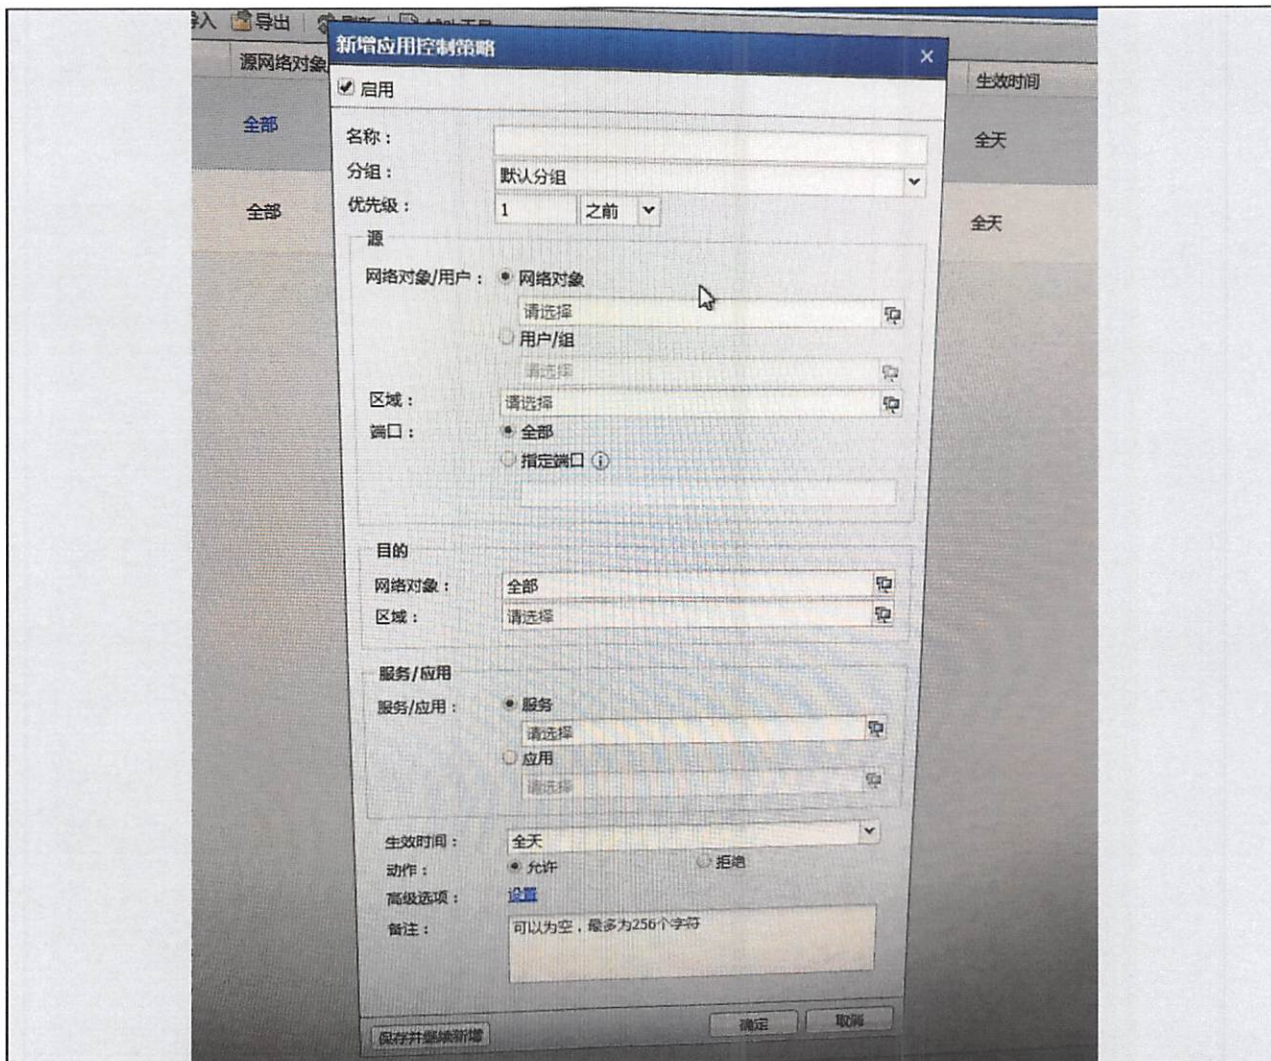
导入 导出 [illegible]

源网络对象

全部

全部

生效时间

全天

全天

新增应用控制策略 ×

启用

名称：

分组： 默认分组

优先级： 1 之前

源

网络对象/用户： 网络对象

请选择

用户/组

请选择

区域： 请选择

端口： 全部

指定端口

目的

网络对象： 全部

区域： 请选择

服务/应用

服务/应用： 服务

请选择

应用

请选择

生效时间： 全天

动作： 允许 拒绝

高级选项： 设置

备注： 可以为空，最多为256个字符

保存并继续新增 确定 取消